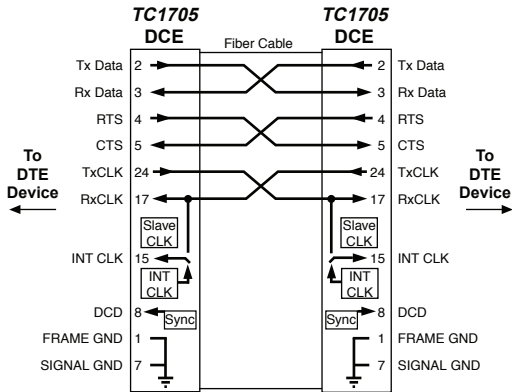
TC1705
DCE

Fiber Cable

TC1705
DCE

Tx Data 2
Rx Data 3
RTS 4
CTS 5
TxCLK 24
RxCLK 17

To
DTE
Device

Slave
CLK

INT CLK 15

INT
CLK

DCD 8

Sync

FRAME GND 1
SIGNAL GND 7

2 Tx Data
3 Rx Data
4 RTS
5 CTS
24 TxCLK
17 RxCLK

To
DTE
Device

Slave
CLK

15 INT CLK

INT
CLK

Sync

8 DCD
1 FRAME GND
7 SIGNAL GND